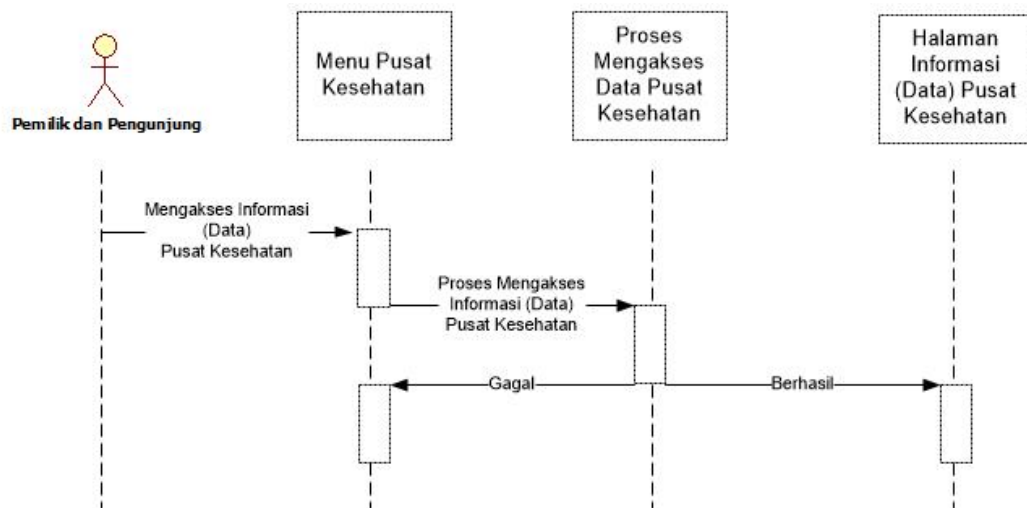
Pemilik dan Pengunjung

Menu Pusat Kesehatan

Proses Mengakses Data Pusat Kesehatan

Halaman Informasi (Data) Pusat Kesehatan

Mengakses Informasi (Data) Pusat Kesehatan

Proses Mengakses Informasi (Data) Pusat Kesehatan

Gagal

Berhasil